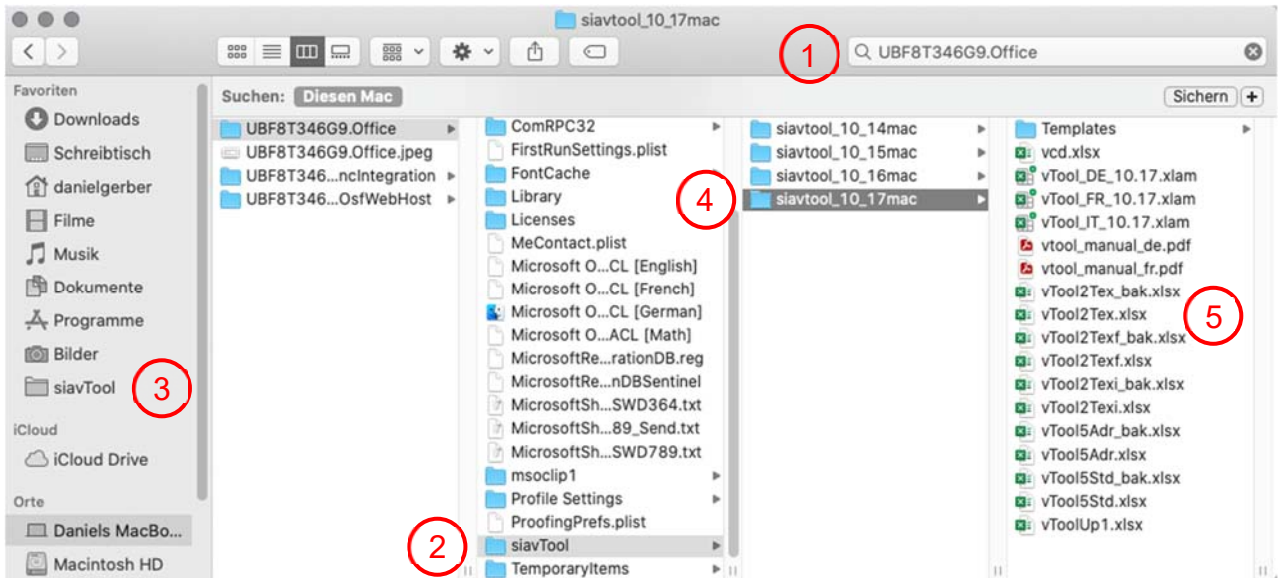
siavtool_10_17mac

1

UBF8T346G9.Office

Suchen: Diesen Mac

Sichern +

Favoriten
Downloads
Schreibtisch
danielgerber
Filme
Musik
Dokumente
Programme
Bilder
siavTool
3
iCloud
iCloud Drive
Orte
Daniels MacBo...
Macintosh HD

UBF8T346G9.Office
UBF8T346G9.Office.jpeg
UBF8T346...ncIntegration
UBF8T346...OsfWebHost

ComRPC32
FirstRunSettings.plist
FontCache
Library
Licenses
MeContact.plist
Microsoft O...CL [English]
Microsoft O...CL [French]
Microsoft O...CL [German]
Microsoft O...ACL [Math]
MicrosoftRe...rationDB.reg
MicrosoftRe...nDBSentinel
MicrosoftSh...SWD364.txt
MicrosoftSh...89_Send.txt
MicrosoftSh...SWD789.txt
msoclip1
Profile Settings
ProofingPrefs.plist
siavTool
TemporaryItems
2

4

siavtool_10_14mac
siavtool_10_15mac
siavtool_10_16mac
siavtool_10_17mac

Templates
vcd.xlsx
vTool_DE_10.17.xlam
vTool_FR_10.17.xlam
vTool_IT_10.17.xlam
vtool_manual_de.pdf
vtool_manual_fr.pdf
vTool2Tex_bak.xlsx
vTool2Tex.xlsx
vTool2Texf_bak.xlsx
vTool2Texf.xlsx
vTool2Texi_bak.xlsx
vTool2Texi.xlsx
vTool5Adr_bak.xlsx
vTool5Adr.xlsx
vTool5Std_bak.xlsx
vTool5Std.xlsx
vToolUp1.xlsx

5